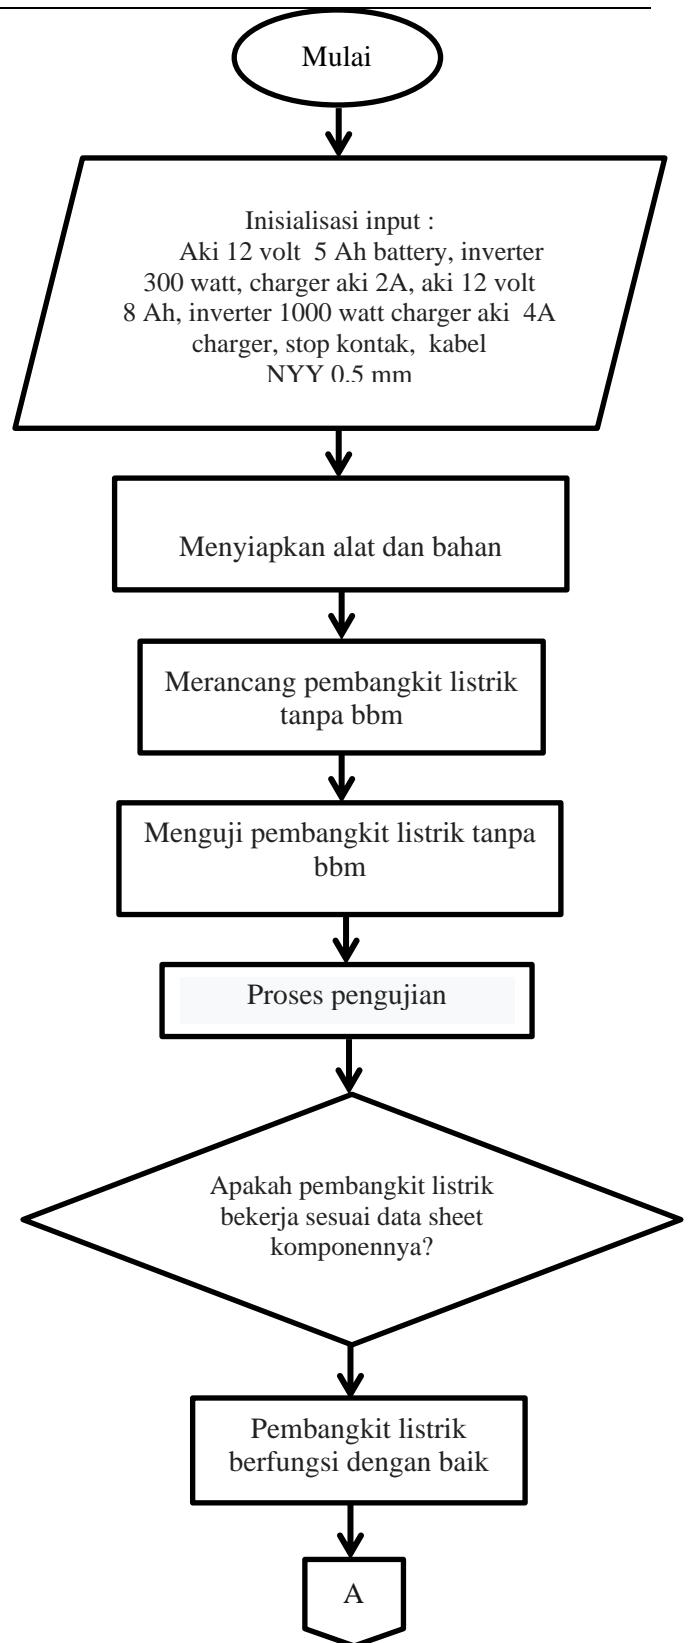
Mulai

Inisialisasi input :
Aki 12 volt 5 Ah battery, inverter 300 watt, charger aki 2A, aki 12 volt 8 Ah, inverter 1000 watt charger aki 4A charger, stop kontak, kabel NYY 0.5 mm

Menyiapkan alat dan bahan

Merancang pembangkit listrik tanpa bbm

Menguji pembangkit listrik tanpa bbm

Proses pengujian

Apakah pembangkit listrik bekerja sesuai data sheet komponennya?

Pembangkit listrik berfungsi dengan baik

A